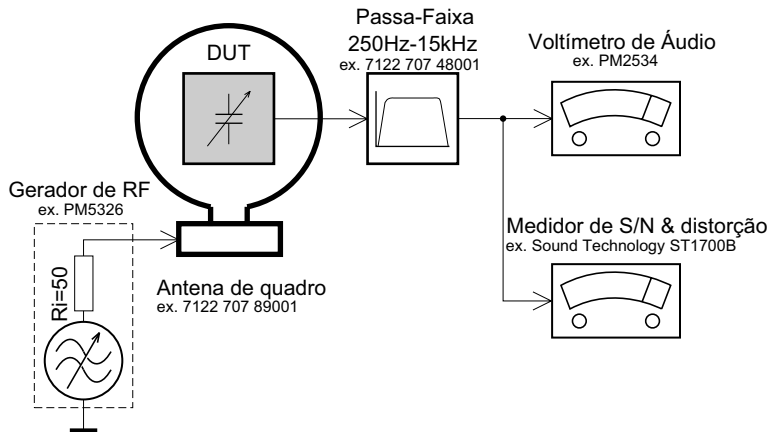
DUT

Passa-Faixa
250Hz-15kHz
ex. 7122 707 48001

Voltímetro de Áudio
ex. PM2534

Gerador de RF
ex. PM5326

Ri=50

Medidor de S/N & distorção
ex. Sound Technology ST1700B

Antena de quadro
ex. 7122 707 89001